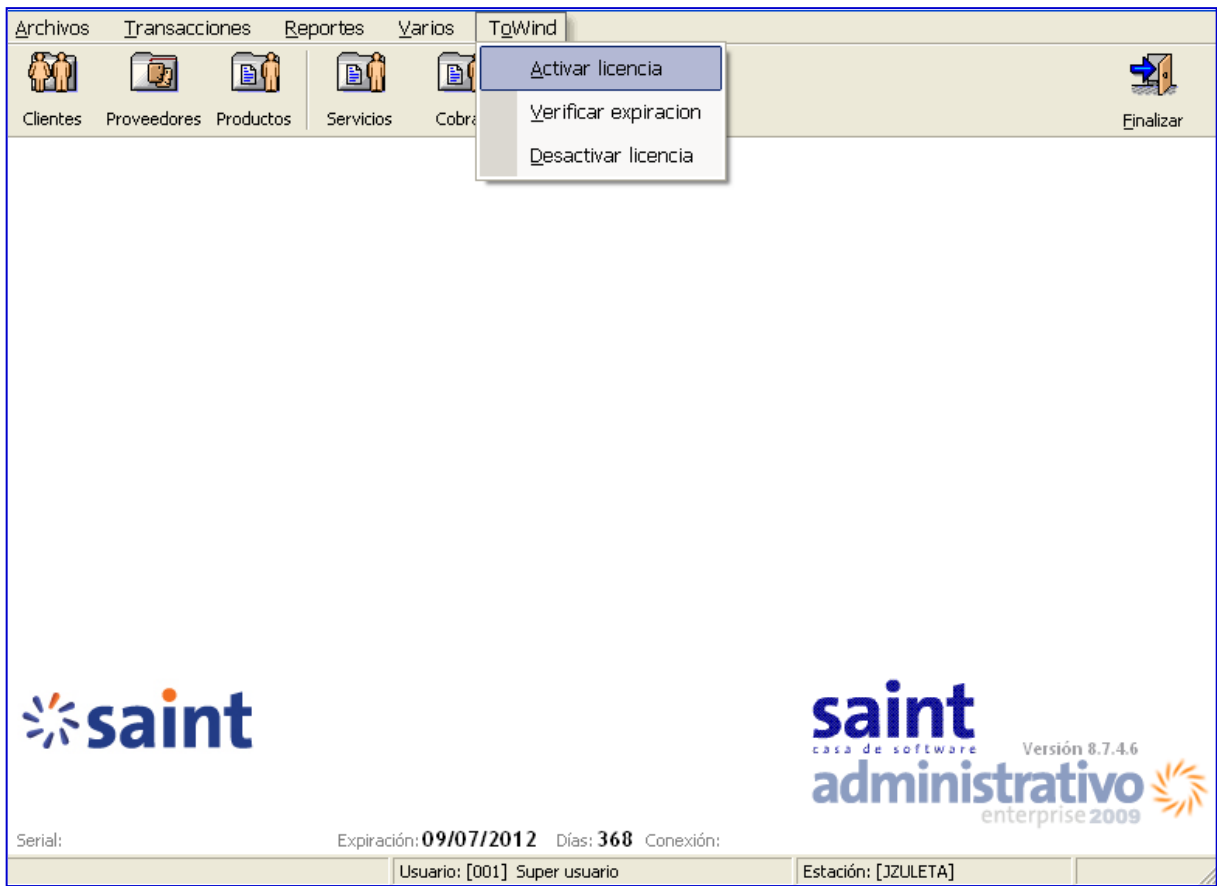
Archivos Transacciones Reportes Varios ToWind

Activar licencia
Verificar expiracion
Desactivar licencia

Clientes Proveedores Productos Servicios Cobra

Finalizar

saint

saint
casa de software
Versión 8.7.4.6
administrativo
enterprise 2009

Serial: Expiración: 09/07/2012 Días: 368 Conexión:

Usuario: [001] Super usuario Estación: [JZULETA]